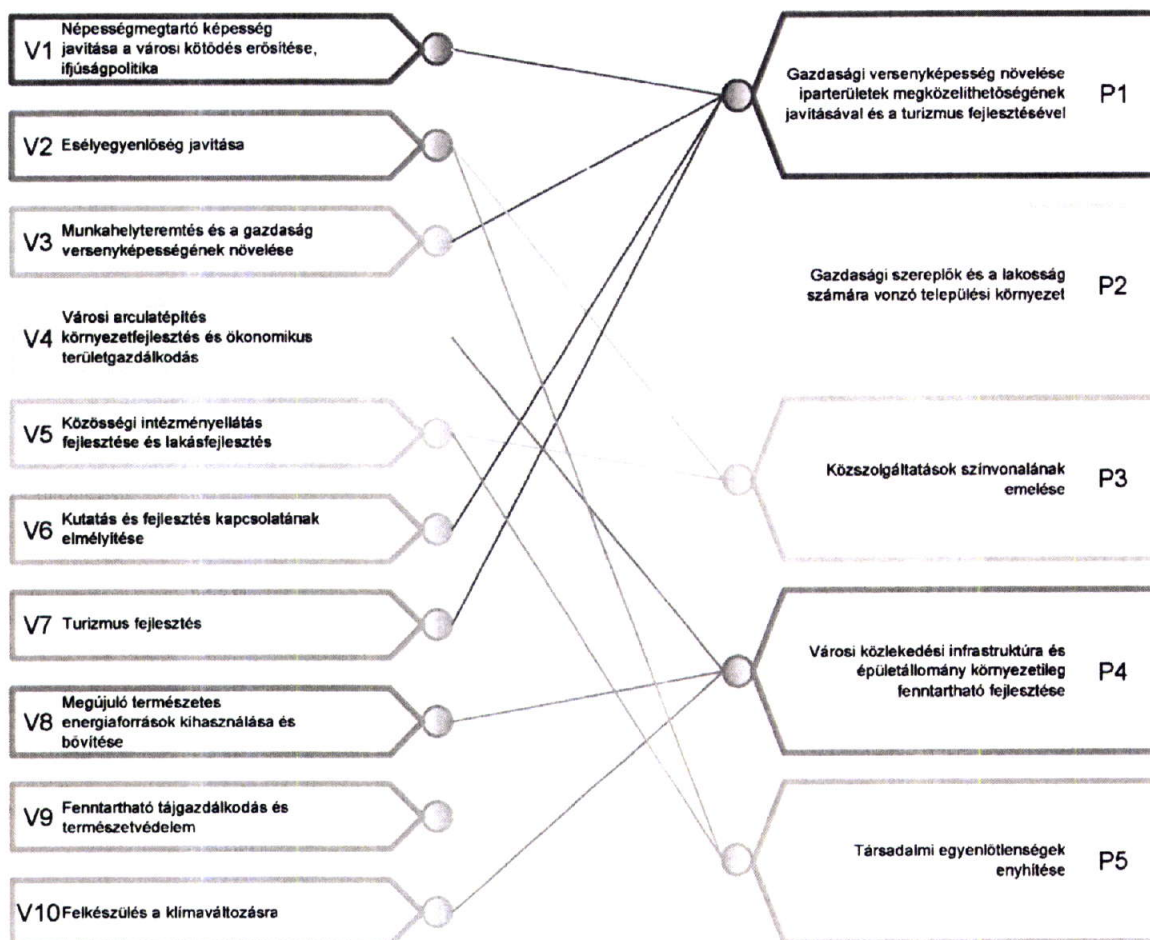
V1 Népességmegtartó képesség javítása a városi kötődés erősítése, ifjúságpolitika

V2 Esélyegyenlőség javítása

V3 Munkahelyteremtés és a gazdaság versenyképességének növelése

V4 Városi arculatépítés környezetfejlesztés és ökonomikus területgazdálkodás

V5 Közösségi intézményellátás fejlesztése és lakásfejlesztés

V6 Kutatás és fejlesztés kapcsolatának elmélyítése

V7 Turizmus fejlesztés

V8 Megújuló természetes energiaforrások kihasználása és bővítése

V9 Fenntartható tájgazdálkodás és természetvédelem

V10 Felkészülés a klímaváltozásra

Gazdasági versenyképesség növelése iparterületek megközelíthetőségének javításával és a turizmus fejlesztésével P1

Gazdasági szereplők és a lakosság számára vonzó települési környezet P2

Közszolgáltatások színvonalának emelése P3

Városi közlekedési infrastruktúra és épületállomány környezetileg fenntartható fejlesztése P4

Társadalmi egyenlőtlenségek enyhítése P5